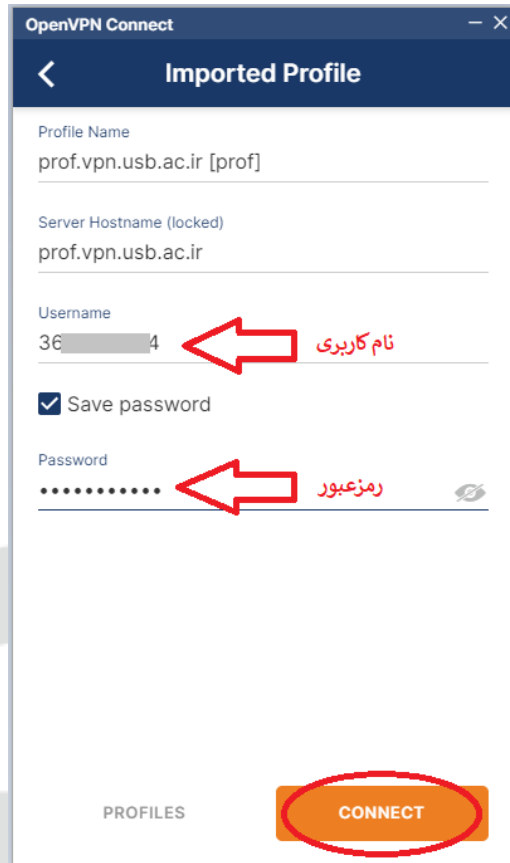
OpenVPN Connect

Imported Profile

Profile Name
prof.vpn.usb.ac.ir [prof]

Server Hostname (locked)
prof.vpn.usb.ac.ir

Username
36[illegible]4

نام کاربری

Save password

Password
•••••••••••

رمزعبور

PROFILES

CONNECT